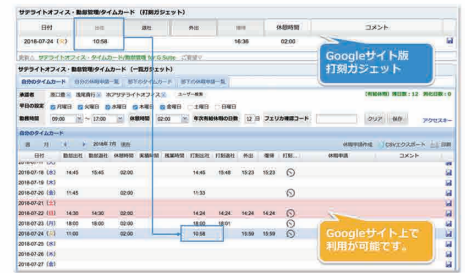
| 日付 | 出社 | 退社 | 外出 | 休憩時間 | コメント |
|---|---|---|---|---|---|
| 2016-07-24（日） | 10:58 | | 16:30 | 02:00 | |

サテライトオフィス・勤怠管理/タイムカード（打刻ガジェット）

Googleサイト版
打刻ガジェット

サテライトオフィス・勤怠管理/タイムカード（一覧ガジェット）

自分のタイムカード

Googleサイト上で
利用が可能です。

| 日付 | 出社 | 退社 | 休憩時間 | 外出 | 帰社 |
|---|---|---|---|---|---|
| 2016-07-18（月） | 15:45 | 15:45 | 02:00 | | |
| 2016-07-19（火） | | | | | |
| 2016-07-20（水） | 11:45 | | 02:00 | | |
| 2016-07-21（木） | | | | | |
| 2016-07-22（金） | 14:30 | 14:30 | 02:00 | | |
| 2016-07-23（土） | 18:00 | 18:00 | 02:00 | | |
| 2016-07-24（日） | 11:00 | | 02:00 | 10:58 | |
| 2016-07-25（月） | | | | | |
| 2016-07-26（火） | | | | | |
| 2016-07-27（水） | | | | | |